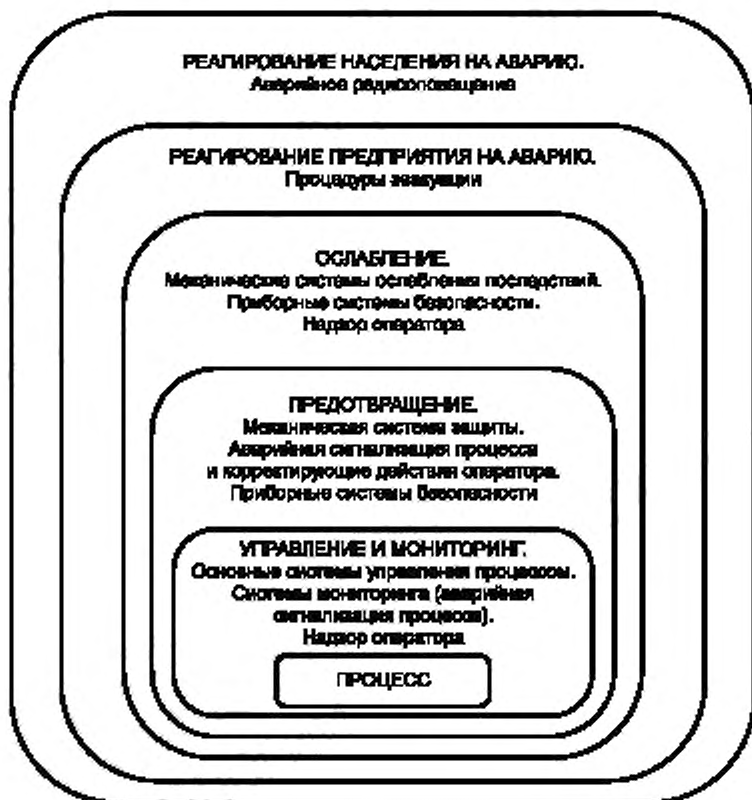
РЕАГИРОВАНИЕ НАСЕЛЕНИЯ НА АВАРИЮ.
Аварийное радиооповещение

РЕАГИРОВАНИЕ ПРЕДПРИЯТИЯ НА АВАРИЮ.
Процедуры эвакуации

ОСЛАБЛЕНИЕ.
Механические системы ослабления последствий.
Приборные системы безопасности.
Надзор оператора

ПРЕДОТВРАЩЕНИЕ.
Механическая система защиты.
Аварийная сигнализация процесса
и корректирующие действия оператора.
Приборные системы безопасности

УПРАВЛЕНИЕ И МОНИТОРИНГ.
Основные системы управления процессом.
Системы мониторинга (аварийная сигнализация процессов).
Надзор оператора

ПРОЦЕСС